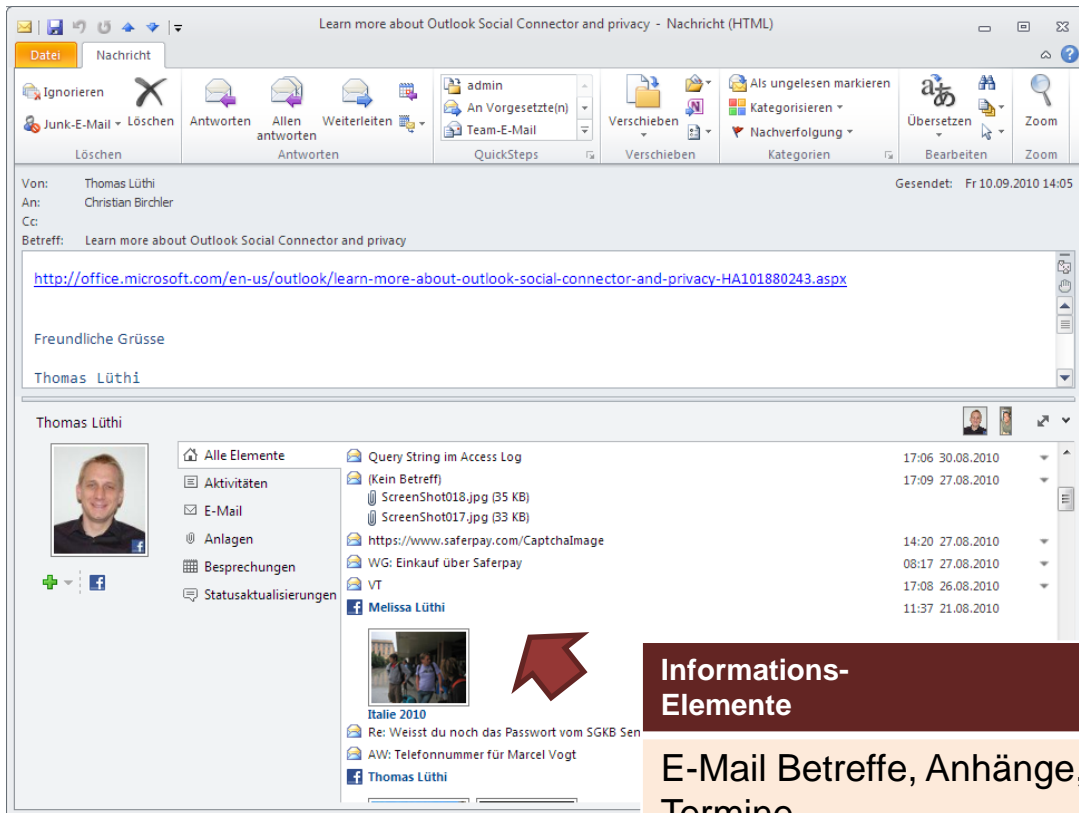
Learn more about Outlook Social Connector and privacy - Nachricht (HTML)

Datei | Nachricht

Ignorieren
Junk-E-Mail
Löschen
Löschen

Antworten
Allen antworten
Weiterleiten
Antworten

admin
An Vorgesetzte(n)
Team-E-Mail
QuickSteps

Verschieben
Verschieben

Als ungelesen markieren
Kategorisieren
Nachverfolgung
Kategorien

Übersetzen
Bearbeiten

Zoom
Zoom

Von: Thomas Lüthi
An: Christian Birchler
Cc:
Betreff: Learn more about Outlook Social Connector and privacy

Gesendet: Fr 10.09.2010 14:05

http://office.microsoft.com/en-us/outlook/learn-more-about-outlook-social-connector-and-privacy-HA101880243.aspx

Freundliche Grüsse

Thomas Lüthi

Thomas Lüthi

Alle Elemente
Aktivitäten
E-Mail
Anlagen
Besprechungen
Statusaktualisierungen

Query String im Access Log 17:06 30.08.2010
(Kein Betreff) 17:09 27.08.2010
ScreenShot018.jpg (35 KB)
ScreenShot017.jpg (33 KB)
https://www.saferpay.com/CaptchaImage 14:20 27.08.2010
WG: Einkauf über Saferpay 08:17 27.08.2010
VT 17:08 26.08.2010
Melissa Lüthi 11:37 21.08.2010
Italie 2010
Re: Weisst du noch das Passwort vom SGKB Sen
AW: Telefonnummer für Marcel Vogt
Thomas Lüthi

Informations-Elemente

E-Mail Betreffe, Anhänge,
Termine